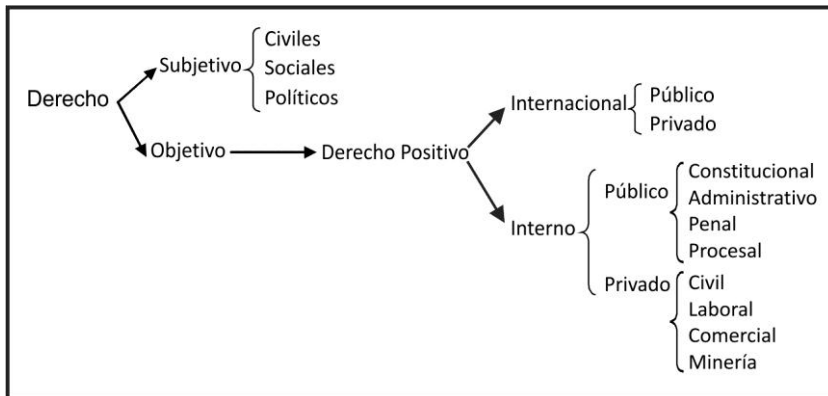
Derecho

Subjetivo
Civiles
Sociales
Políticos

Objetivo

Derecho Positivo

Internacional
Público
Privado

Interno

Público
Constitucional
Administrativo
Penal
Procesal

Privado
Civil
Laboral
Comercial
Minería